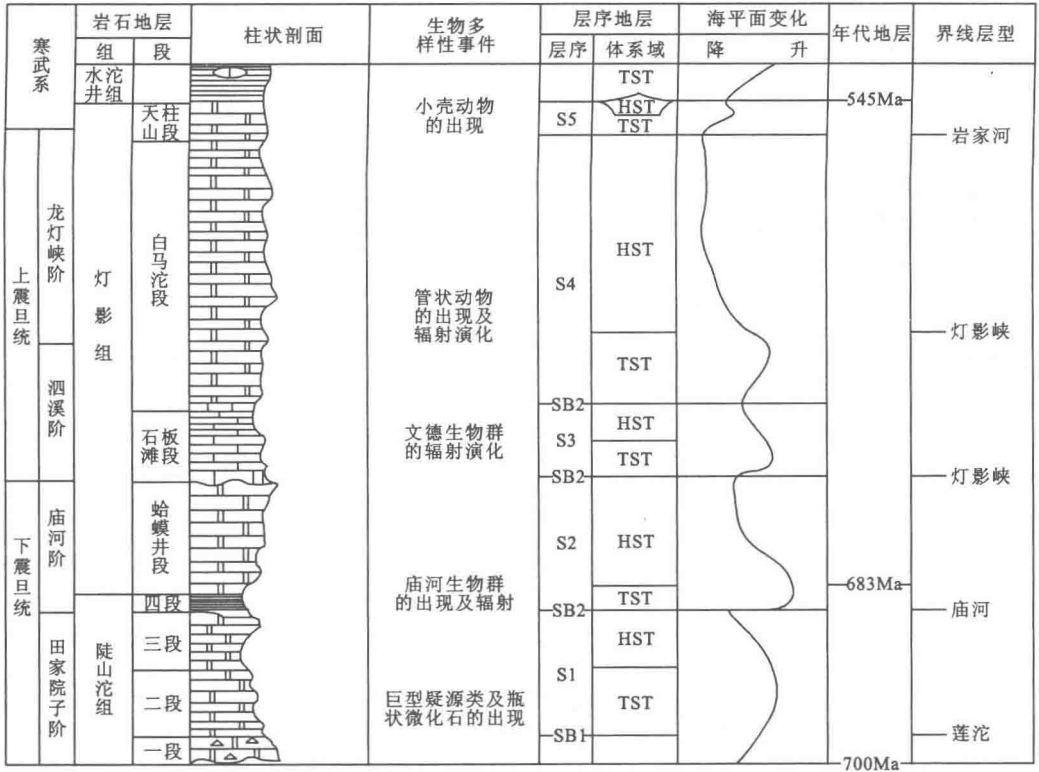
| | | 岩石地层 | | 柱状剖面 | 生物多样性事件 | 层序地层 | | 海平面变化 | 年代地层 | 界线层型 |
|---|---|---|---|---|---|---|---|---|---|---|
| | | 组 | 段 | | | 层序 | 体系域 | 降 升 | | |
| 寒武系 | | 水沱井组 | | | 小壳动物的出现 | | TST | | | |
| | | | 天柱山段 | | | S5 | HST | | 545Ma | |
| | | | | | | | TST | | | 岩家河 |
| 上震旦统 | 龙灯峡阶 | 灯影组 | 白马沱段 | | 管状动物的出现及辐射演化 | S4 | HST | | | 灯影峡 |
| | | | | | | | TST | | | |
| | 泗溪阶 | | | | | SB2 | | | | |
| | | | 石板滩段 | | 文德生物群的辐射演化 | S3 | HST | | | |
| | | | | | | | TST | | | |
| | | | | | | SB2 | | | | 灯影峡 |
| 下震旦统 | 庙河阶 | | 蛤蟆井段 | | | S2 | HST | | 683Ma | |
| | | | 四段 | | 庙河生物群的出现及辐射 | | TST | | | 庙河 |
| | | | | | | SB2 | | | | |
| | 田家院子阶 | 陡山沱组 | 三段 | | | S1 | HST | | | |
| | | | 二段 | | 巨型疑源类及瓶状微化石的出现 | | TST | | | |
| | | | 一段 | | | SB1 | | | 700Ma | 莲沱 |